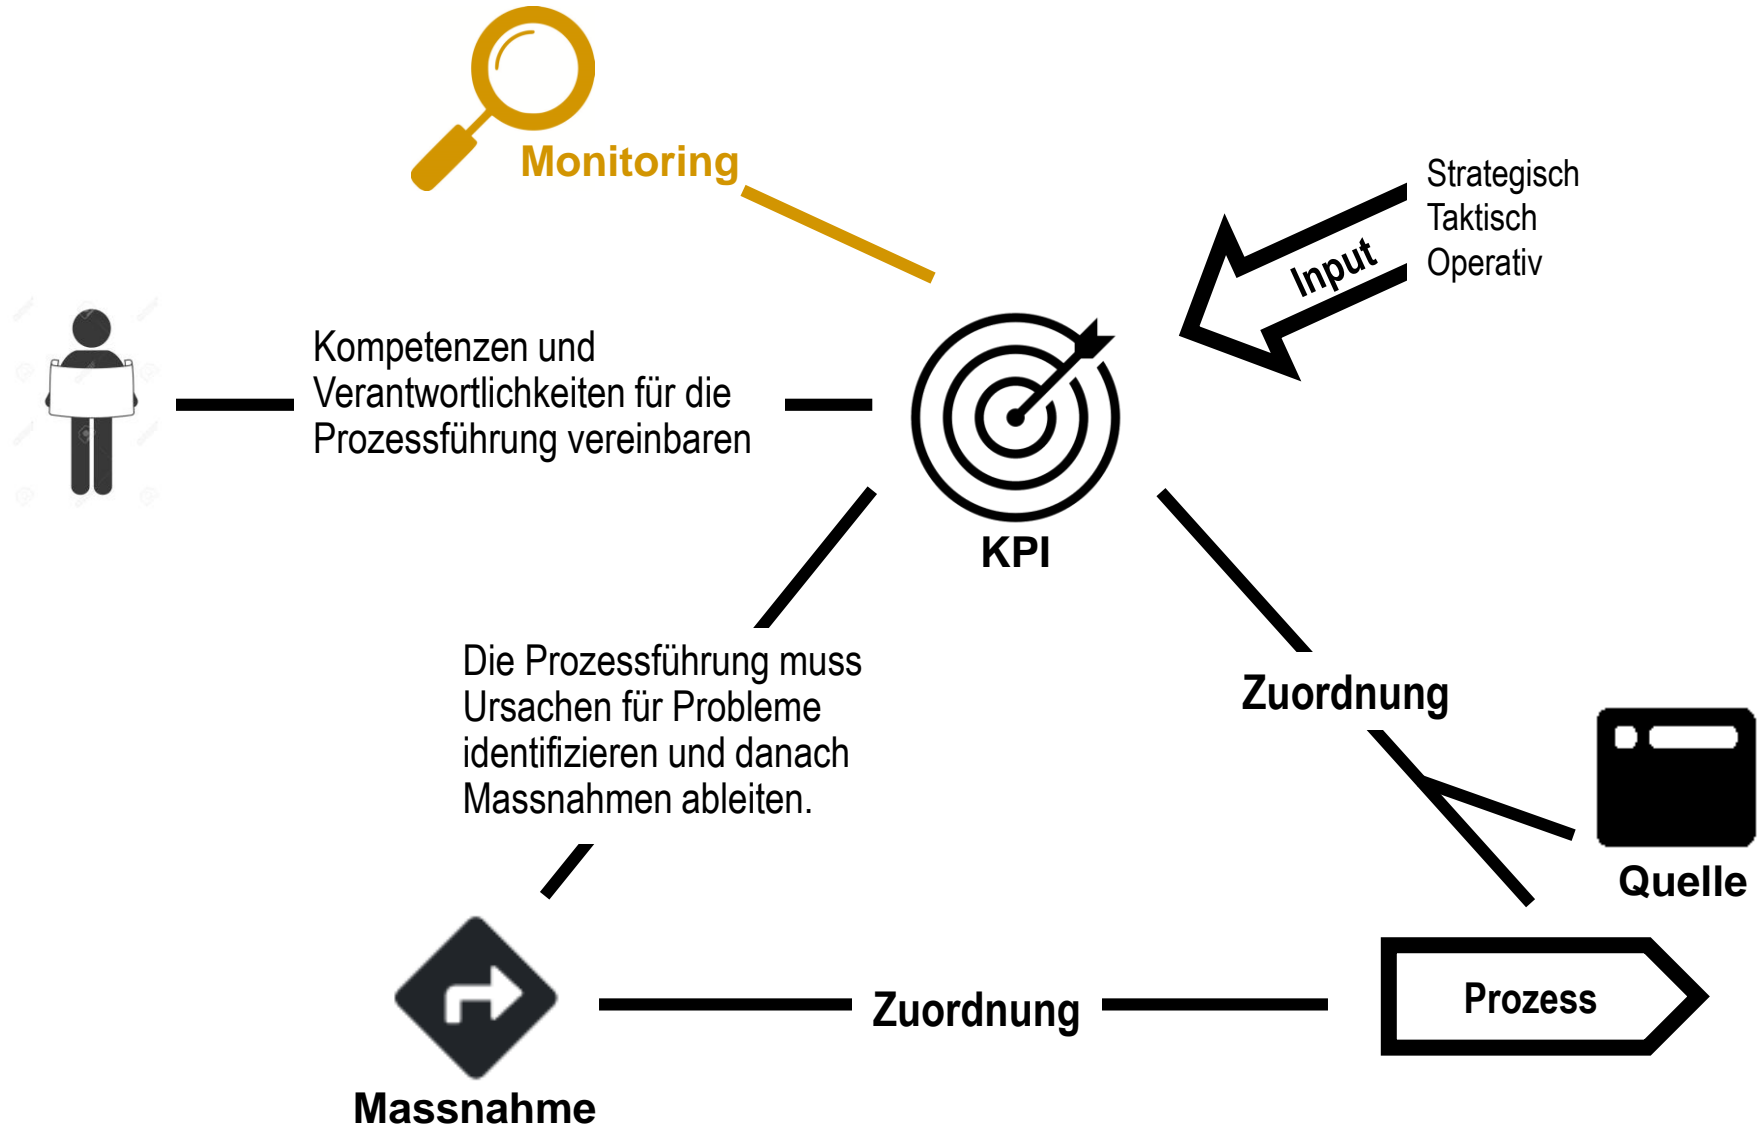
Monitoring

Strategisch
Taktisch
Operativ

Input

Kompetenzen und Verantwortlichkeiten für die Prozessführung vereinbaren

KPI

Die Prozessführung muss Ursachen für Probleme identifizieren und danach Massnahmen ableiten.

Zuordnung

Quelle

Zuordnung

Prozess

Massnahme